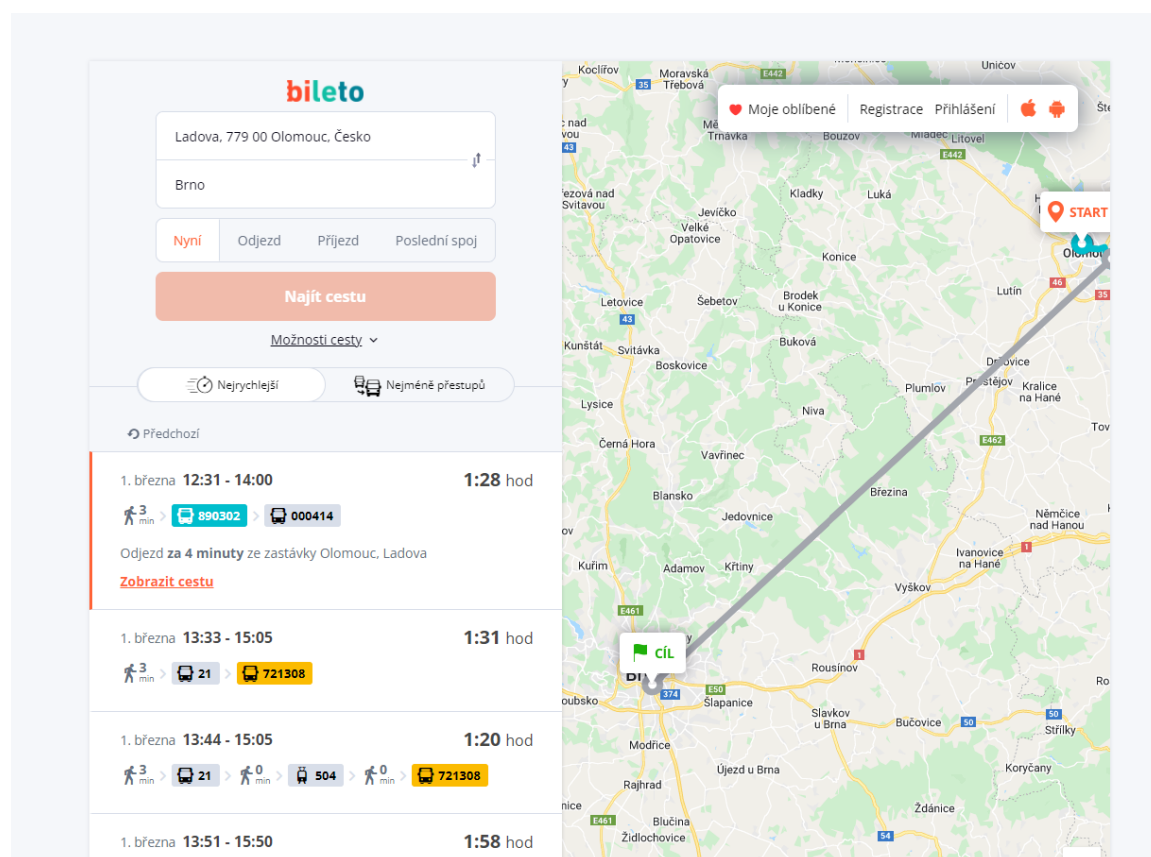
bileto

Ladova, 779 00 Olomouc, Česko

Brno

Nyní | Odjezd | Příjezd | Poslední spoj

Najít cestu

Možnosti cesty

Nejrychlejší | Nejméně přestupů

Předchozí

1. března 12:31 - 14:00 1:28 hod
3 min 890302 000414
Odjezd za 4 minuty ze zastávky Olomouc, Ladova
Zobrazit cestu

1. března 13:33 - 15:05 1:31 hod
3 min 21 721308

1. března 13:44 - 15:05 1:20 hod
3 min 21 0 min 504 0 min 721308

1. března 13:51 - 15:50 1:58 hod

Moje oblíbené Registrace Přihlášení

START

CÍL

Koclířov Moravská Třebová E442 35 Uničov Mladeč Litovel E442 Bouzov Trnavka 43 Jevíčko Velké Opatovice Kladky Luká Olomouc Konice Letovice Šebetov Brodek u Konice Lutín 46 35 43 Kunštát Svitávka Boskovice Buková Drahovice Prostějov Plumlov Kralice na Hané Lysice Niva Černá Hora Vavřinec E462 Blansko Březina Jedovnice Němčice nad Hanou Kuřim Adamov Křtiny Ivanovice na Hané Vyškov E461 Rousínov 1 374 E50 Šlapanice Slavkov u Brna Bučovice 50 50 Střílky Modřice Újezd u Brna Koryčany Rajhrad Blučina Židlochovice E461 Ždánice 52 Tov